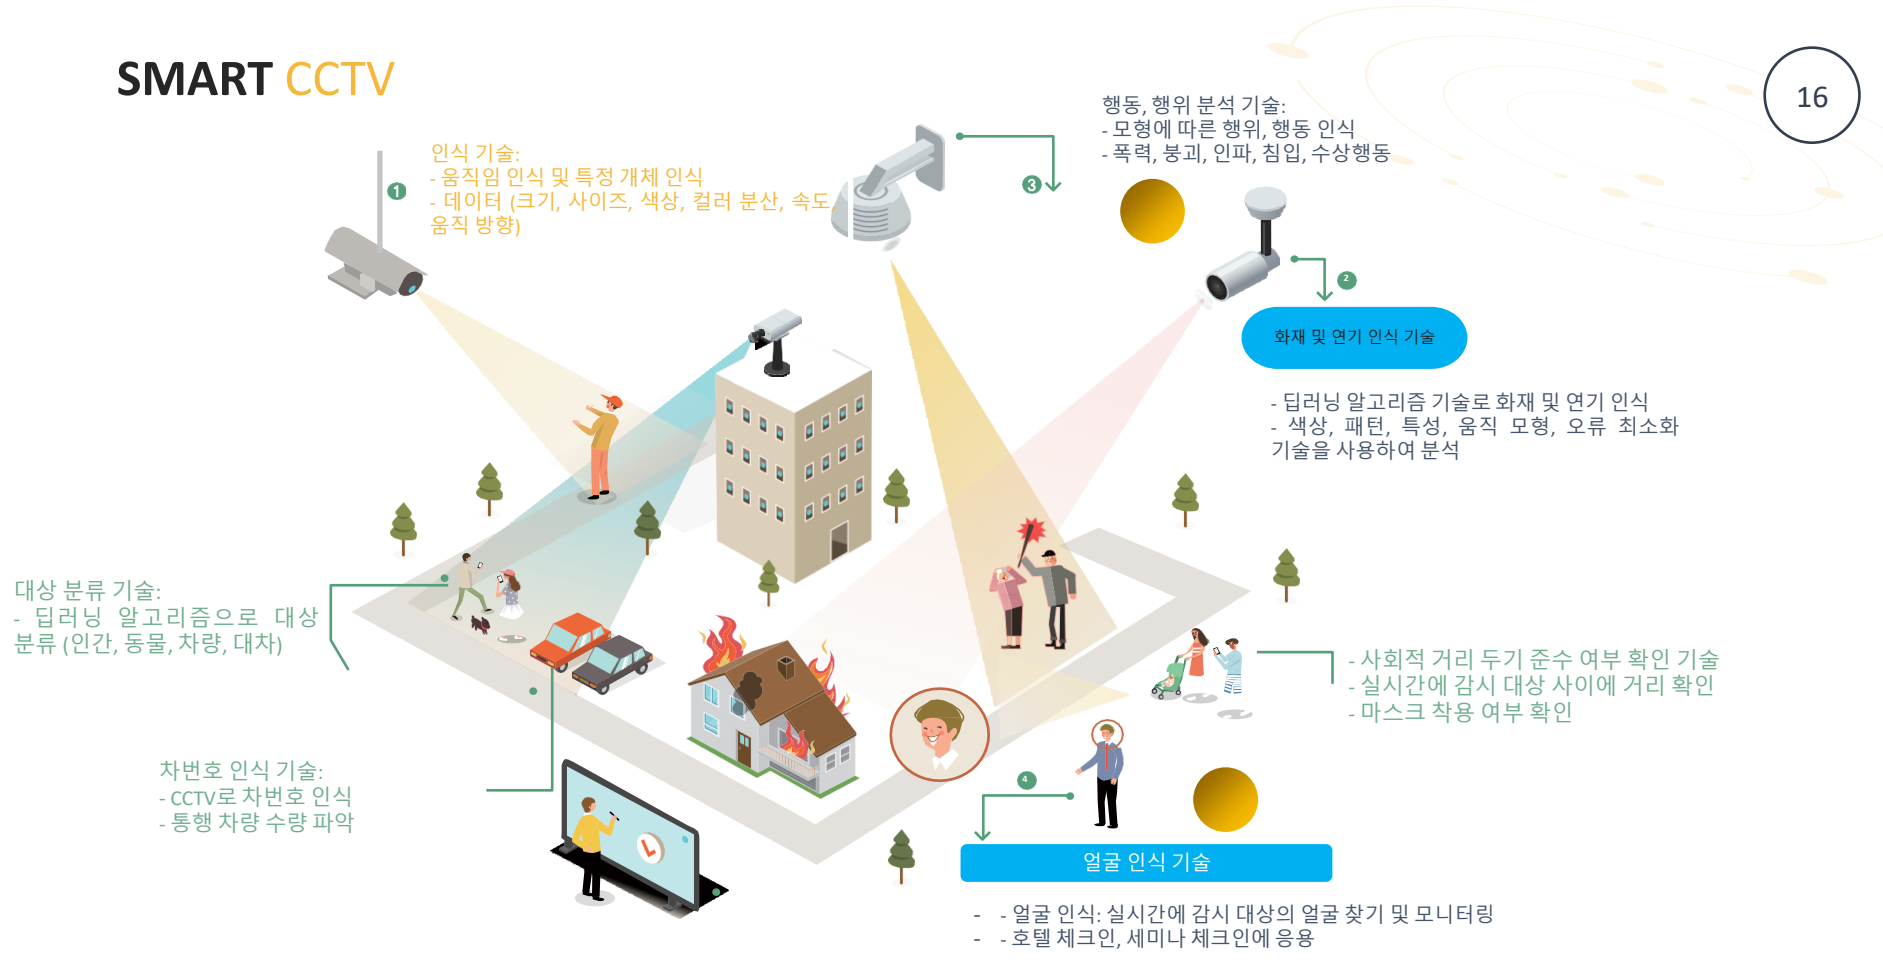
SMART CCTV

16

1

인식 기술:
- 움직임 인식 및 특정 개체 인식
- 데이터 (크기, 사이즈, 색상, 컬러 분산, 속도, 움직 방향)

3

행동, 행위 분석 기술:
- 모형에 따른 행위, 행동 인식
- 폭력, 붕괴, 인파, 침입, 수상행동

2

화재 및 연기 인식 기술

- 딥러닝 알고리즘 기술로 화재 및 연기 인식
- 색상, 패턴, 특성, 움직 모형, 오류 최소화 기술을 사용하여 분석

대상 분류 기술:
- 딥러닝 알고리즘으로 대상 분류 (인간, 동물, 차량, 대차)

- 사회적 거리 두기 준수 여부 확인 기술
- 실시간에 감시 대상 사이에 거리 확인
- 마스크 착용 여부 확인

차번호 인식 기술:
- CCTV로 차번호 인식
- 통행 차량 수량 파악

4

얼굴 인식 기술

- - 얼굴 인식: 실시간에 감시 대상의 얼굴 찾기 및 모니터링
- - 호텔 체크인, 세미나 체크인에 응용